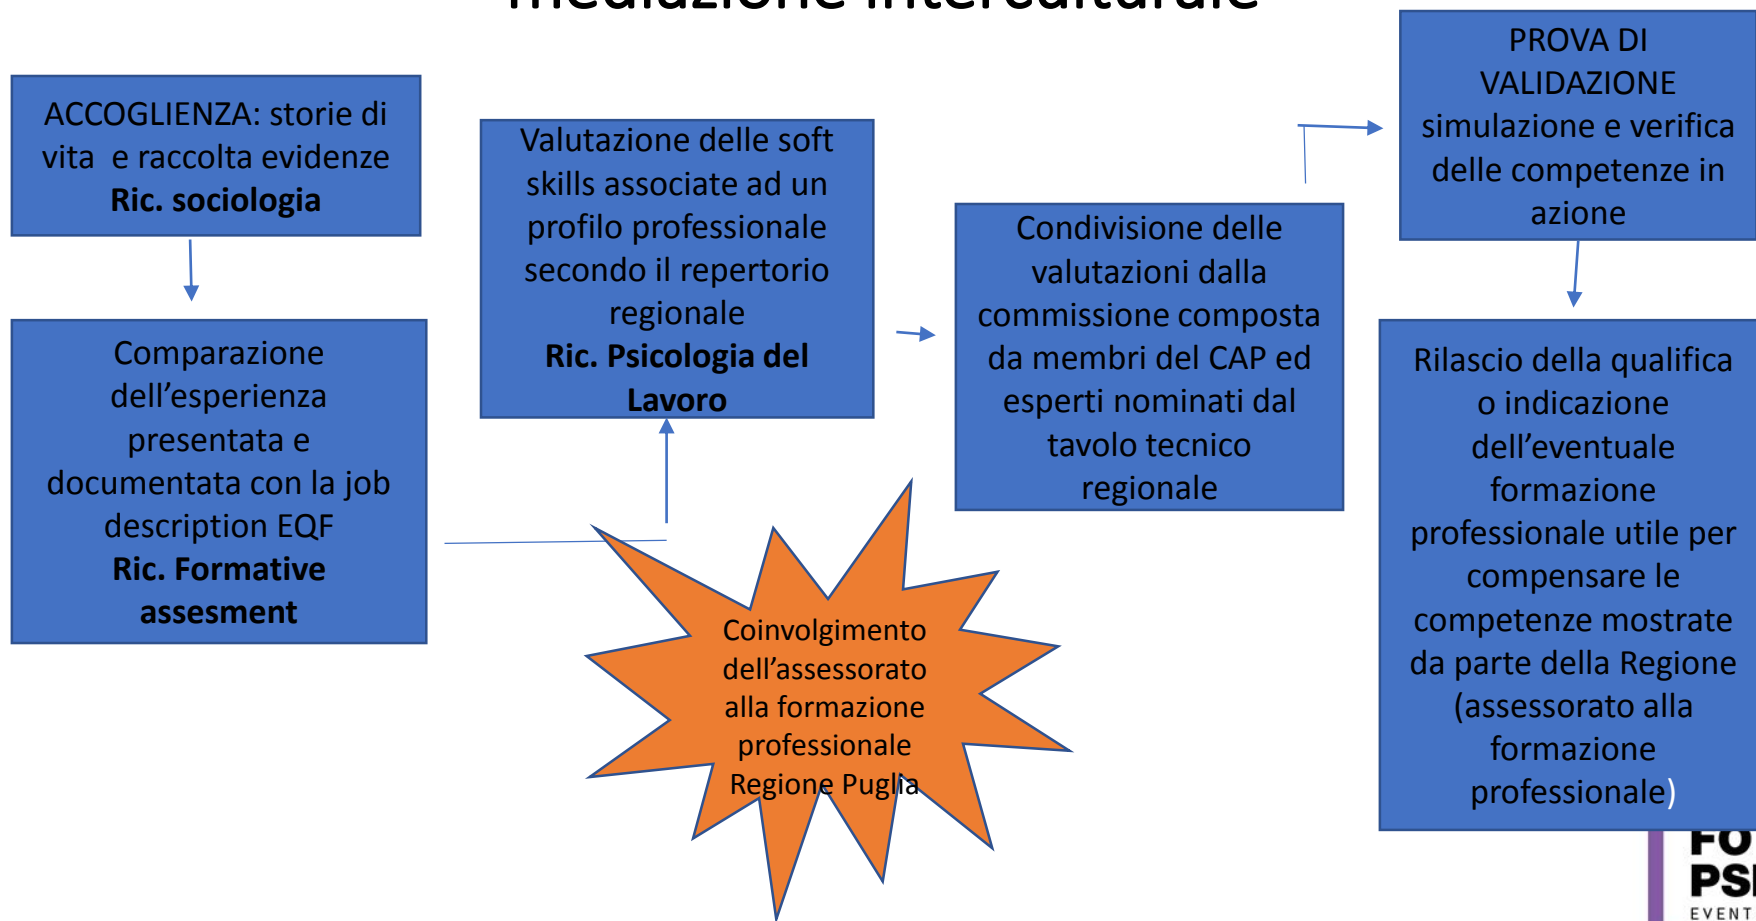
ACCOGLIENZA: storie di vita e raccolta evidenze
**Ric. sociologia**

Comparazione dell'esperienza presentata e documentata con la job description EQF
**Ric. Formative assesment**

Valutazione delle soft skills associate ad un profilo professionale secondo il repertorio regionale
**Ric. Psicologia del Lavoro**

Coinvolgimento dell'assessorato alla formazione professionale Regione Puglia

Condivisione delle valutazioni dalla commissione composta da membri del CAP ed esperti nominati dal tavolo tecnico regionale

PROVA DI VALIDAZIONE simulazione e verifica delle competenze in azione

Rilascio della qualifica o indicazione dell'eventuale formazione professionale utile per compensare le competenze mostrate da parte della Regione (assessorato alla formazione professionale)

FO
PS
EVENT